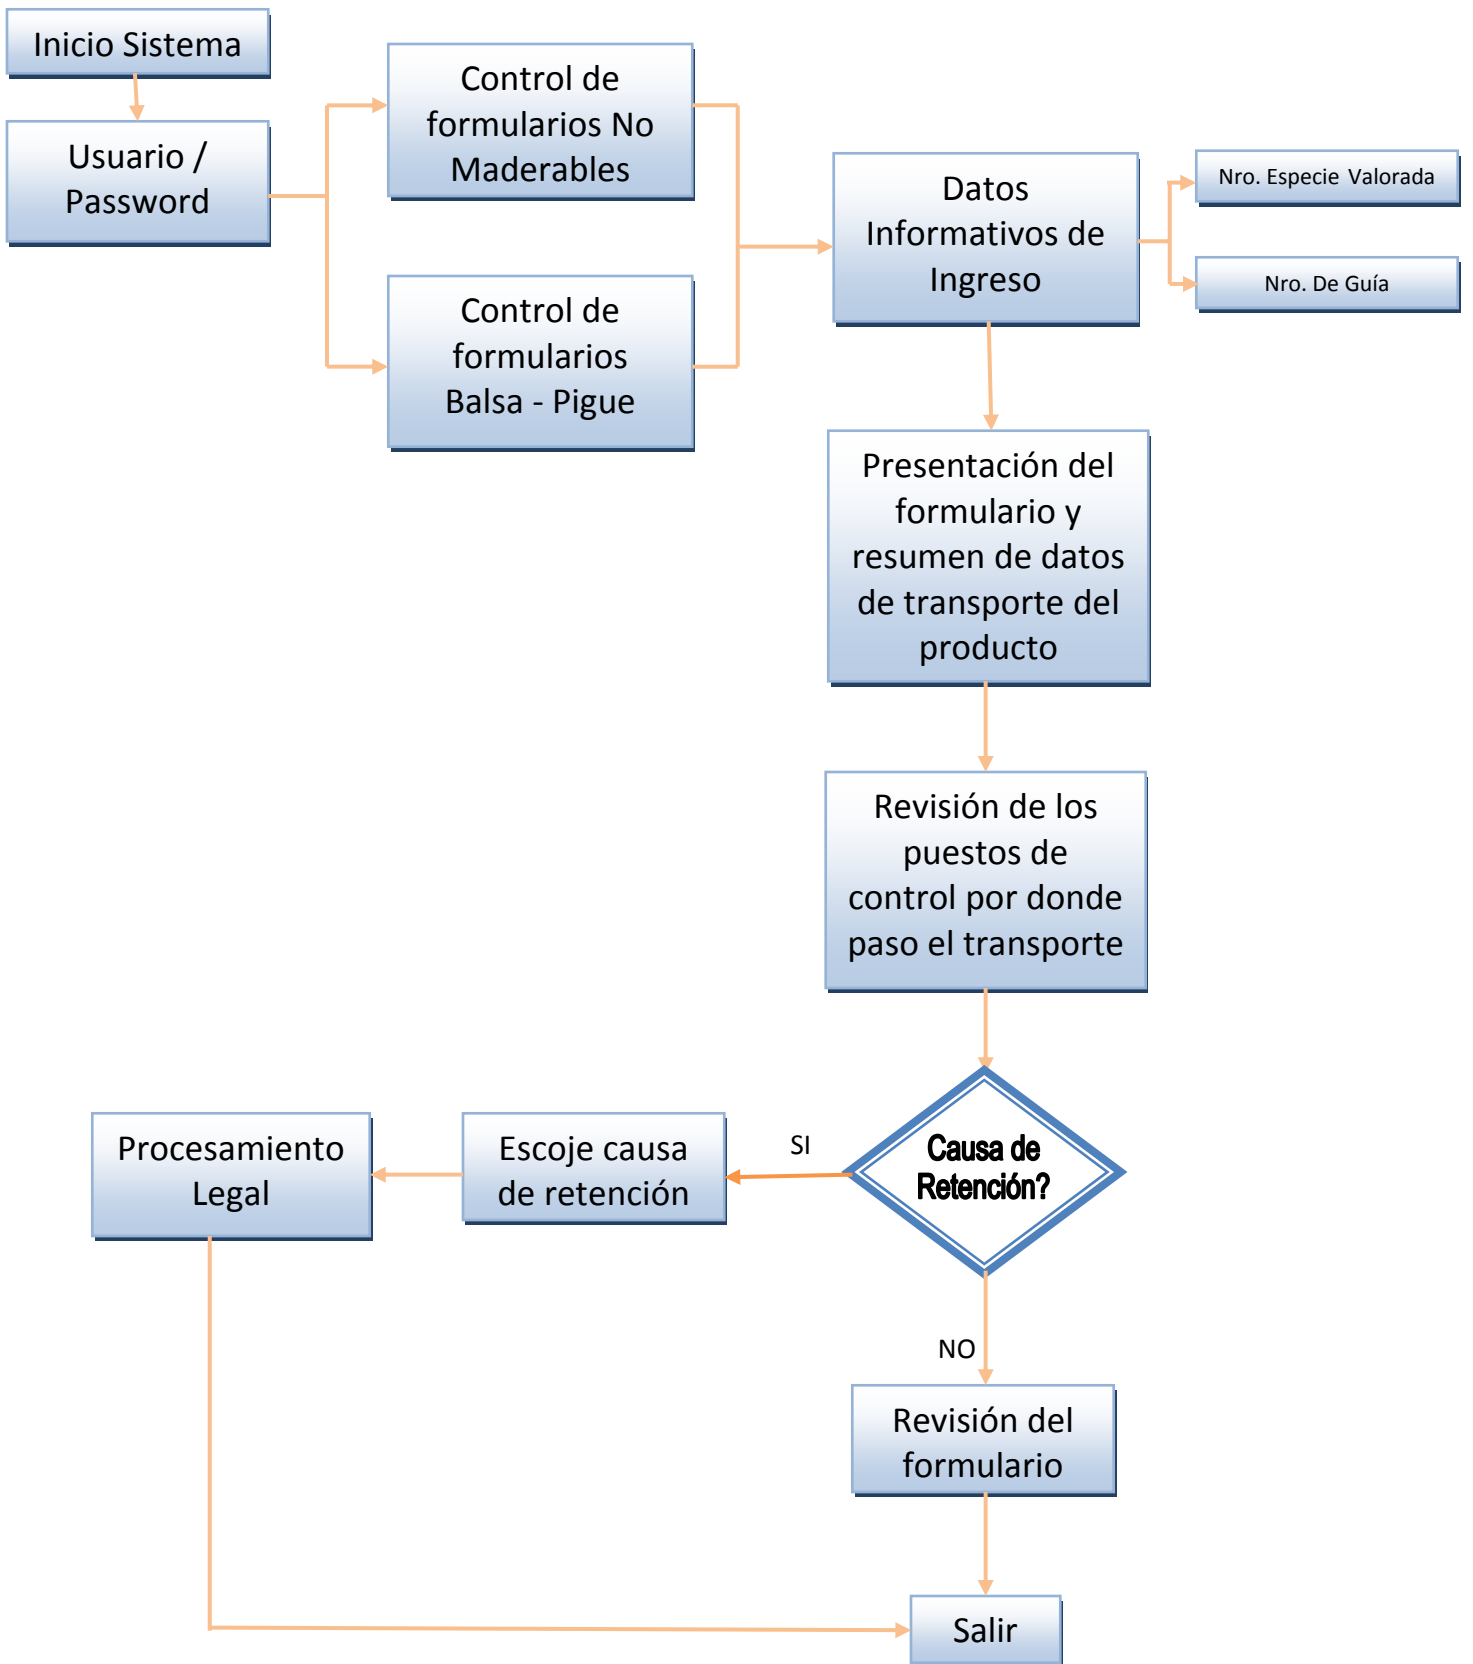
Inicio Sistema

Usuario / Password

Control de formularios No Maderables

Control de formularios Balsa - Pigue

Datos Informativos de Ingreso

Nro. Especie Valorada

Nro. De Guía

Presentación del formulario y resumen de datos de transporte del producto

Revisión de los puestos de control por donde paso el transporte

Causa de Retención?

SI

Escoje causa de retención

Procesamiento Legal

NO

Revisión del formulario

Salir